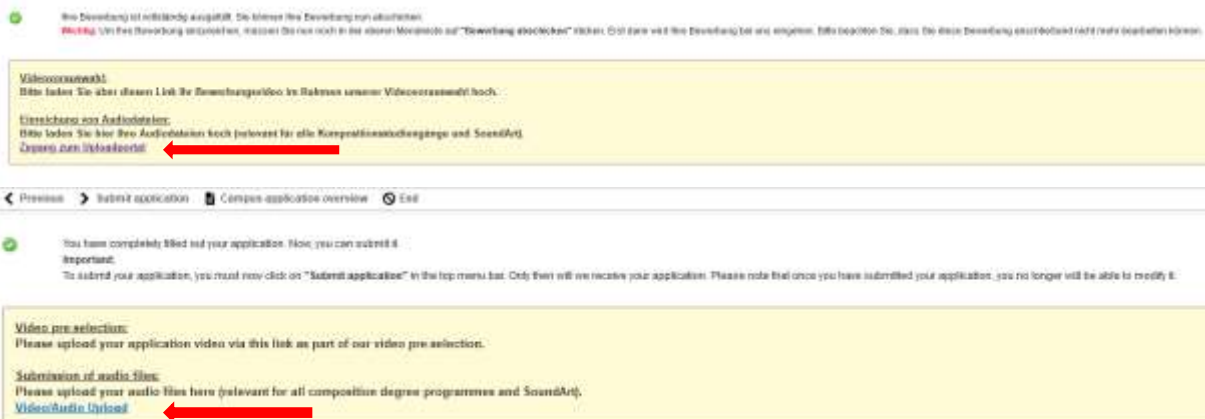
Ihre Bewerbung ist vollständig ausgefüllt. Sie können Ihre Bewerbung nun abschicken.
Wichtig: Um Ihre Bewerbung einzureichen, müssen Sie nun noch in der oberen Menüleiste auf "Bewerbung abschicken" klicken. Erst dann wird Ihre Bewerbung bei uns eingehen. Bitte beachten Sie, dass Sie diese Bewerbung anschließend nicht mehr bearbeiten können.

Videovorauswahl:
Bitte laden Sie über diesen Link Ihr Bewerbungsvideo im Rahmen unserer Videovorauswahl hoch.

Einreichung von Audiodateien:
Bitte laden Sie hier Ihre Audiodateien hoch (relevant für alle Kompositionsstudiengänge und SoundArt).
Zugang zum Uploadportal

Previous Submit application Compose application overview End

You have completely filled out your application. Now, you can submit it.
Important:
To submit your application, you must now click on "Submit application" in the top menu bar. Only then will we receive your application. Please note that once you have submitted your application, you no longer will be able to modify it.

Video pre-selection:
Please upload your application video via this link as part of our video pre-selection.

Submission of audio files:
Please upload your audio files here (relevant for all composition degree programmes and SoundArt).
Video/Audio Upload